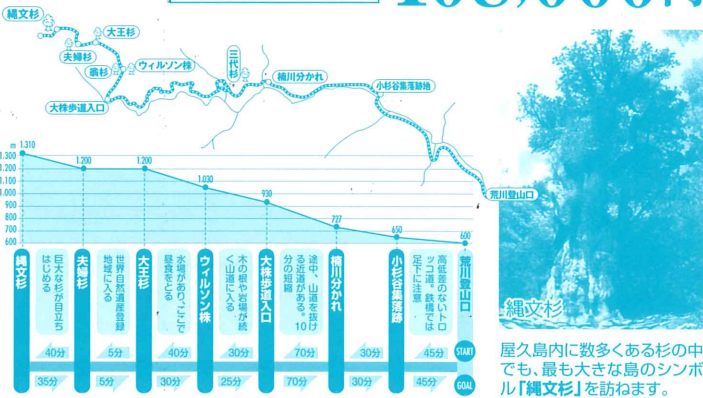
縄文杉
大王杉
夫婦杉
翁杉
ウィルソン株
三代杉
楠川分かれ
小杉谷集落跡地
大株歩道入口
荒川登山口

m 1,310
1,300
1,200
1,100
1,000
900
800
700
600

1,310
1,200
1,200
1,030
930
727
650
600

縄文杉
夫婦杉
巨大な杉が目立ちはじめる
大王杉
世界自然遺産登録地域に入る
ウィルソン株
水場があり、ここで昼食をとる
大株歩道入口
木の根や岩場が続く山道に入る
楠川分かれ
途中、山道を抜ける近道がある。10分の短縮
小杉谷集落跡
荒川登山口
高低差のないトロッコ道。鉄橋では足下に注意

START
40分
5分
40分
30分
70分
30分
45分

GOAL
35分
5分
30分
25分
70分
30分
45分

縄文杉

屋久島内に数多くある杉の中でも、最も大きな島のシンボル「縄文杉」を訪ねます。